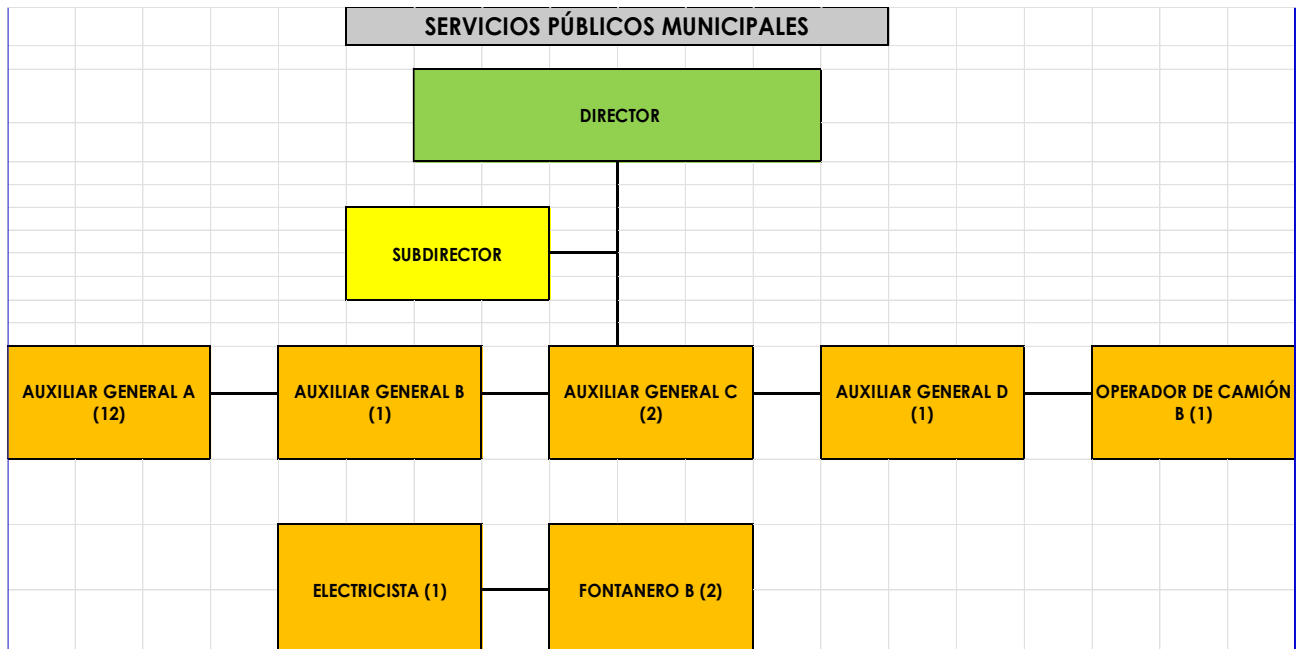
SERVICIOS PÚBLICOS MUNICIPALES

DIRECTOR

SUBDIRECTOR

AUXILIAR GENERAL A (12)

AUXILIAR GENERAL B (1)

AUXILIAR GENERAL C (2)

AUXILIAR GENERAL D (1)

OPERADOR DE CAMIÓN B (1)

ELECTRICISTA (1)

FONTANERO B (2)